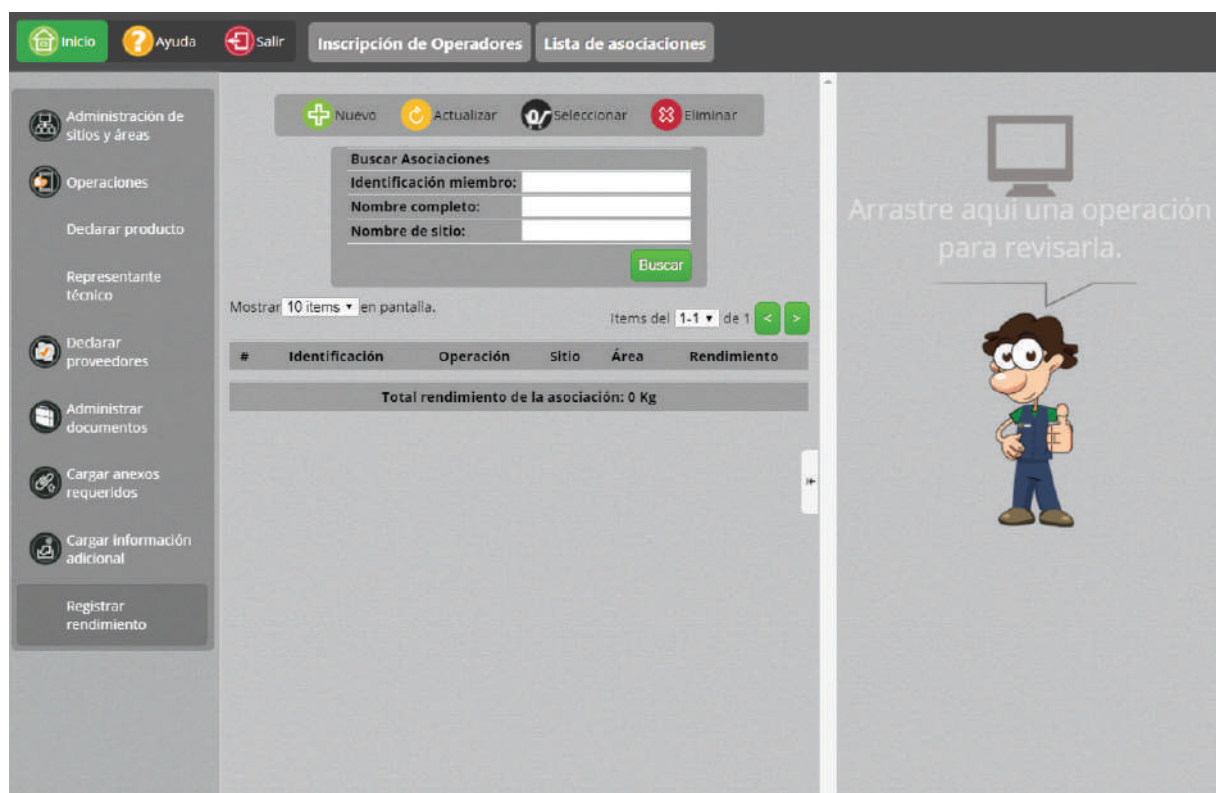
Inicio Ayuda Salir Inscripción de Operadores Lista de asociaciones

Administración de sitios y áreas

Operaciones

Declarar producto

Representante técnico

Declarar proveedores

Administrar documentos

Cargar anexos requeridos

Cargar información adicional

Registrar rendimiento

Nuevo Actualizar Seleccionar Eliminar

Buscar Asociaciones

Identificación miembro:

Nombre completo:

Nombre de sitio:

Buscar

Mostrar 10 items en pantalla.

Items del 1-1 de 1 < >

| # | Identificación | Operación | Sitio | Área | Rendimiento |
|---|---|---|---|---|---|

Total rendimiento de la asociación: 0 Kg

Arrastre aquí una operación para revisarla.